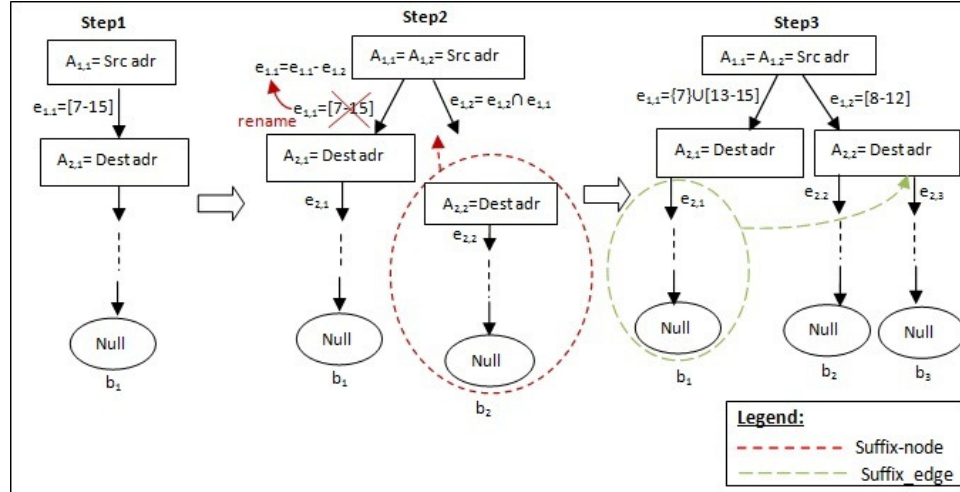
Step1

$A_{1,1}$= Src adr

$e_{1,1}$=[7-15]

$A_{2,1}$= Dest adr

Null

$b_1$

Step2

$A_{1,1}$= $A_{1,2}$= Src adr

$e_{1,1}$=$e_{1,1}$- $e_{1,2}$

rename

$e_{1,1}$=[7-15]

$e_{1,2}$=$e_{1,2}$∩ $e_{1,1}$

$A_{2,1}$= Dest adr

$e_{2,1}$

$A_{2,2}$=Dest adr

$e_{2,2}$

Null

$b_1$

Null

$b_2$

Step3

$A_{1,1}$= $A_{1,2}$= Src adr

$e_{1,1}$={7}U[13-15]

$e_{1,2}$=[8-12]

$A_{2,1}$= Dest adr

$A_{2,2}$= Dest adr

$e_{2,1}$

$e_{2,2}$

$e_{2,3}$

Null

$b_1$

Null

$b_2$

Null

$b_3$

Legend:

Suffix-node

Suffix_edge